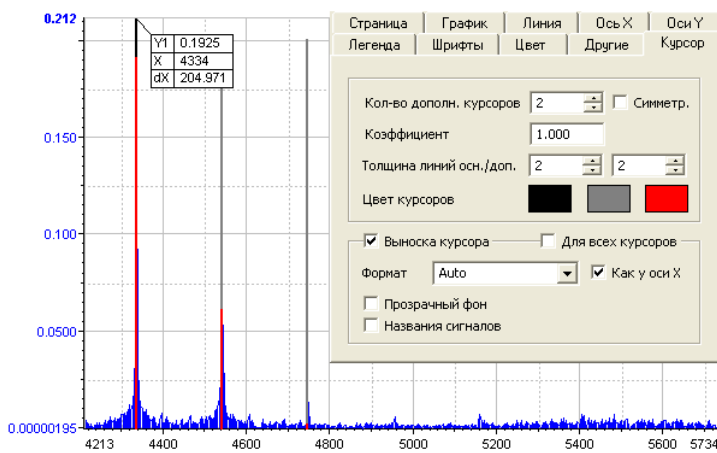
0.212

| Y1 | 0.1925 |
|---|---|
| X | 4334 |
| dX | 204.971 |

0.150
0.100
0.0500
0.0000195

4213 4400 4600 4800 5000 5200 5400 5600 5734

Страница | График | Линия | Ось X | Оси Y
Легенда | Шрифты | Цвет | Другие | Курсор

Кол-во дополн. курсоров 2 Симметр.
Коэффициент 1.000
Толщина линий осн./доп. 2 2
Цвет курсоров

Выноска курсора Для всех курсоров
Формат Auto Как у оси X
Прозрачный фон
Названия сигналов